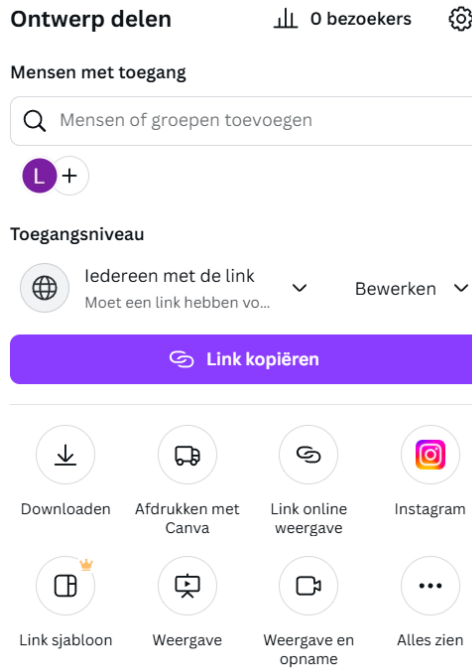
Ontwerp delen

0 bezoekers

Mensen met toegang

Mensen of groepen toevoegen

L +

Toegangsniveau

Iedereen met de link
Moet een link hebben vo...

Bewerken

Link kopiëren

Downloaden

Afdrukken met Canva

Link online weergave

Instagram

Link sjabloon

Weergave

Weergave en opname

Alles zien